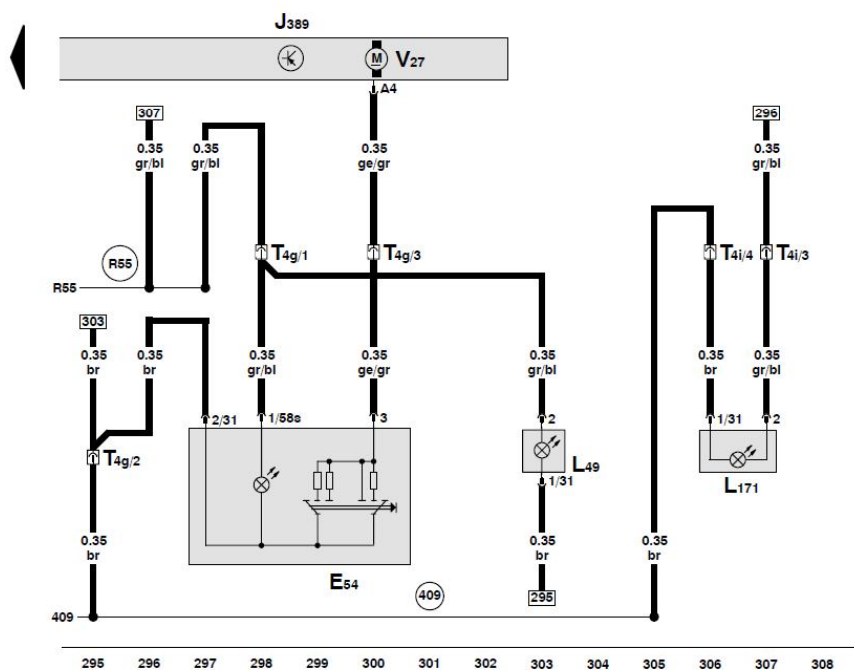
$J_{389}$

M $V_{27}$

A4

307

0.35 gr/bl

0.35 gr/bl

0.35 ge/gr

296

0.35 gr/bl

R55

R55

$T_{4g/1}$

$T_{4g/3}$

$T_{4i/4}$

$T_{4i/3}$

303

0.35 br

0.35 br

0.35 gr/bl

0.35 ge/gr

0.35 gr/bl

0.35 br

0.35 gr/bl

2/31

1/58s

3

2

1/31

2

$T_{4g/2}$

$L_{49}$

1/31

$L_{171}$

0.35 br

0.35 br

0.35 br

$E_{54}$

409

295

409

295 296 297 298 299 300 301 302 303 304 305 306 307 308